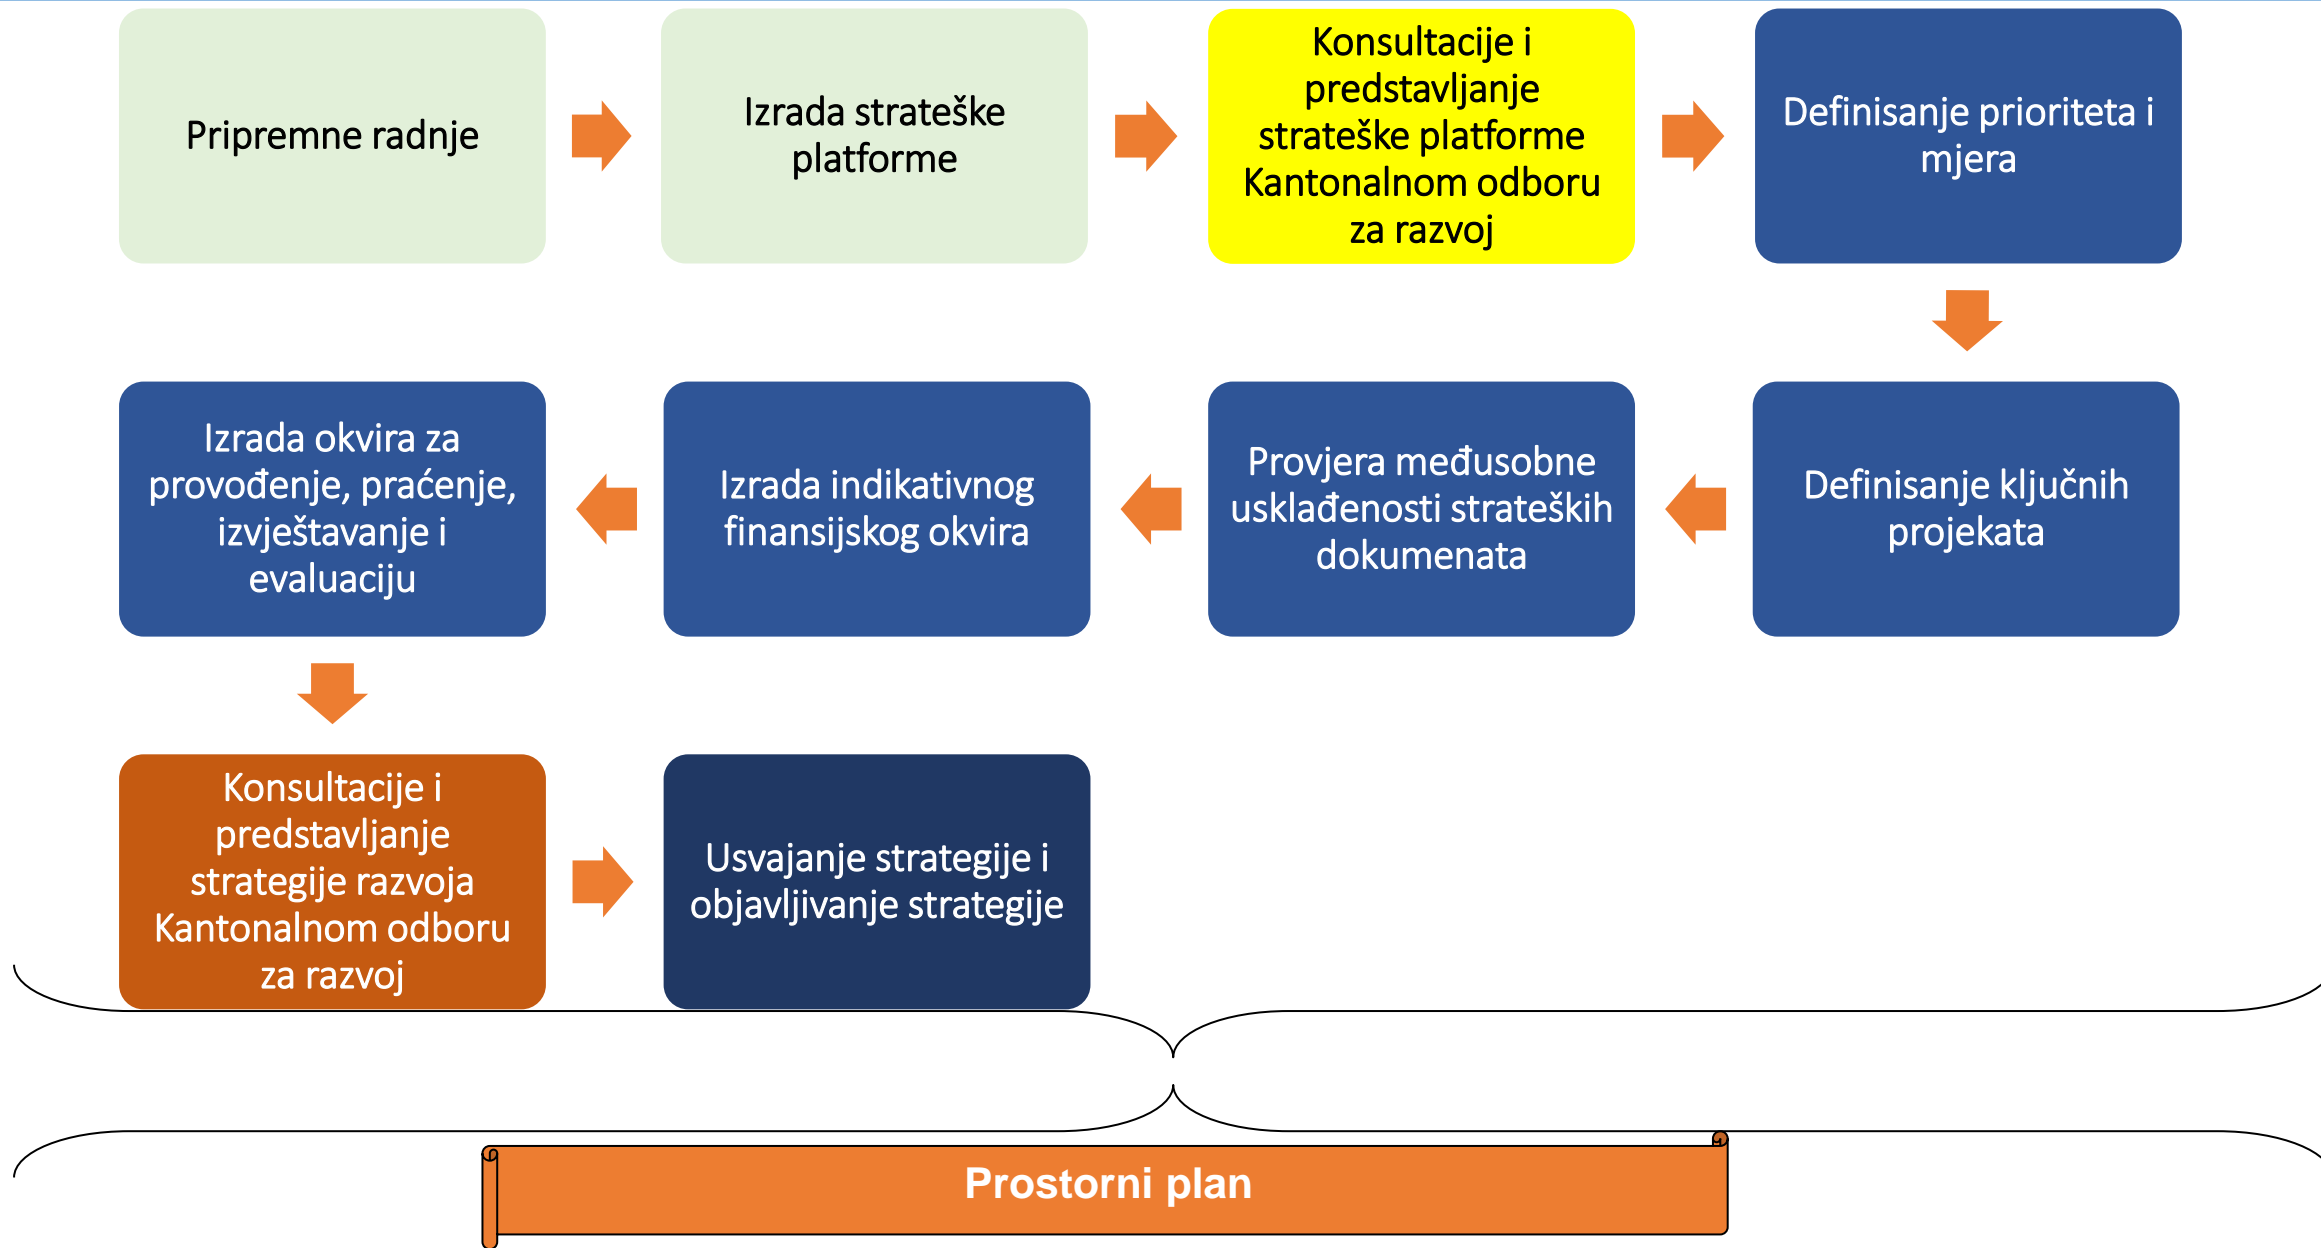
Pripremne radnje

Izrada strateške platforme

Konsultacije i predstavljanje strateške platforme Kantonalnom odboru za razvoj

Definisanje prioriteta i mjera

Definisanje ključnih projekata

Provjera međusobne usklađenosti strateških dokumenata

Izrada indikativnog finansijskog okvira

Izrada okvira za provođenje, praćenje, izvještavanje i evaluaciju

Konsultacije i predstavljanje strategije razvoja Kantonalnom odboru za razvoj

Usvajanje strategije i objavljivanje strategije

Prostorni plan